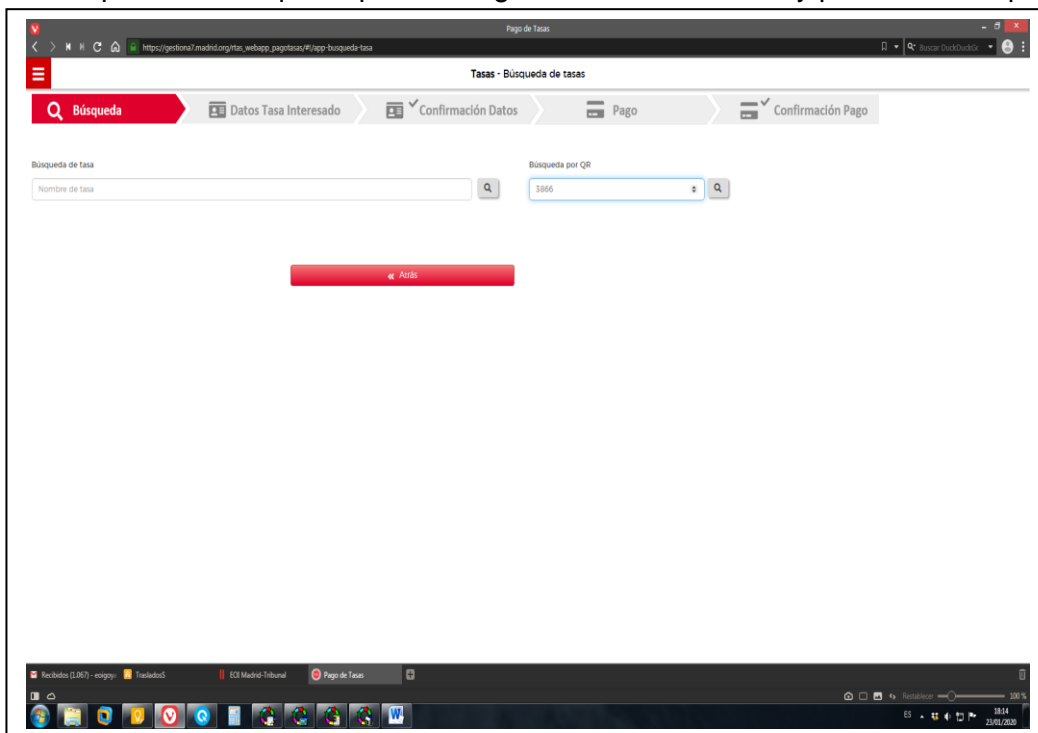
Pago de Tasas

https://gestiona7.madrid.org/rtas_webapp_pagotasas/#!/app-busqueda-tasa

Buscar DuckDuckGo

Tasas - Búsqueda de tasas

Búsqueda

Datos Tasa Interesado

Confirmación Datos

Pago

Confirmación Pago

Búsqueda de tasa

Nombre de tasa

Búsqueda por QR

3866

« Atrás

Recibidos (1.067) - eoigoyo

TrasladosS

EOI Madrid-Tribunal

Pago de Tasas

Restablecer

100 %

ES

18:14
23/01/2020